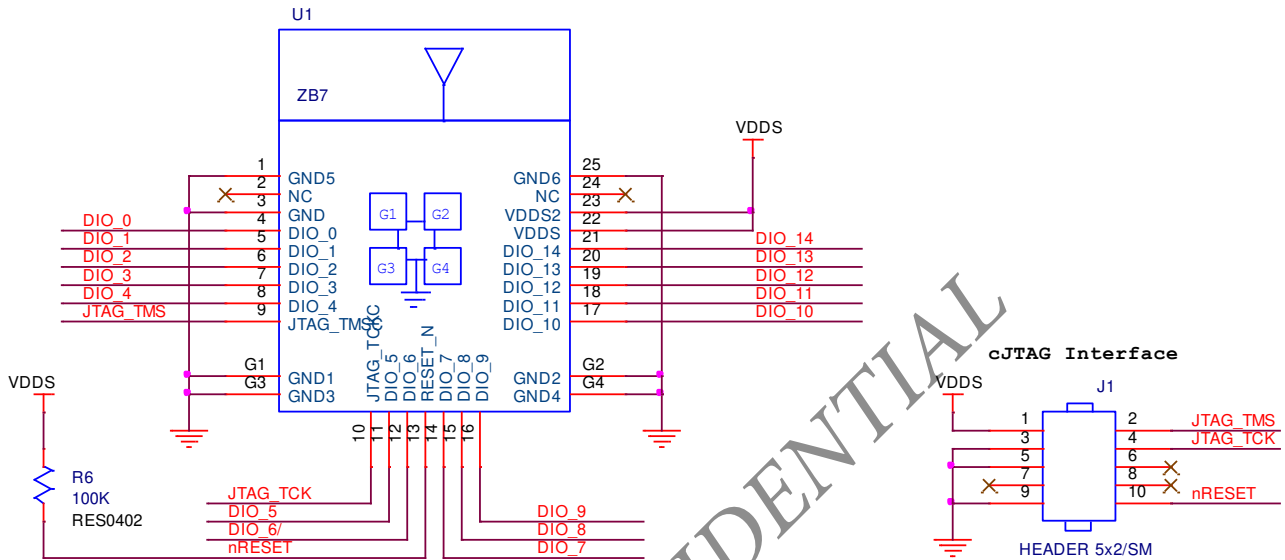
U1

ZB7

G1 G2
G3 G4

1 GND5
2 NC
3 GND
4 DIO_0
5 DIO_1
6 DIO_2
7 DIO_3
8 DIO_4
9 JTAG_TMS

DIO_0
DIO_1
DIO_2
DIO_3
DIO_4
JTAG_TMS

GND6 25
NC 24
VDDS2 23
VDDS 22
DIO_14 21
DIO_13 20
DIO_12 19
DIO_11 18
DIO_10 17

VDDS

DIO_14
DIO_13
DIO_12
DIO_11
DIO_10

JTAG_TCKC
DIO_5
DIO_6
RESET_N
DIO_7
DIO_8
DIO_9

G1 GND1
G3 GND3

G2 GND2
G4 GND4

10 11 12 13 14 15 16

VDDS

R6
100K
RES0402

JTAG_TCK
DIO_5
DIO_6/
nRESET

DIO_9
DIO_8
DIO_7

DENTIAL

cJTAG Interface

VDDS

J1

1 2 JTAG_TMS
3 4 JTAG_TCK
5 6
7 8
9 10 nRESET

HEADER 5x2/SM